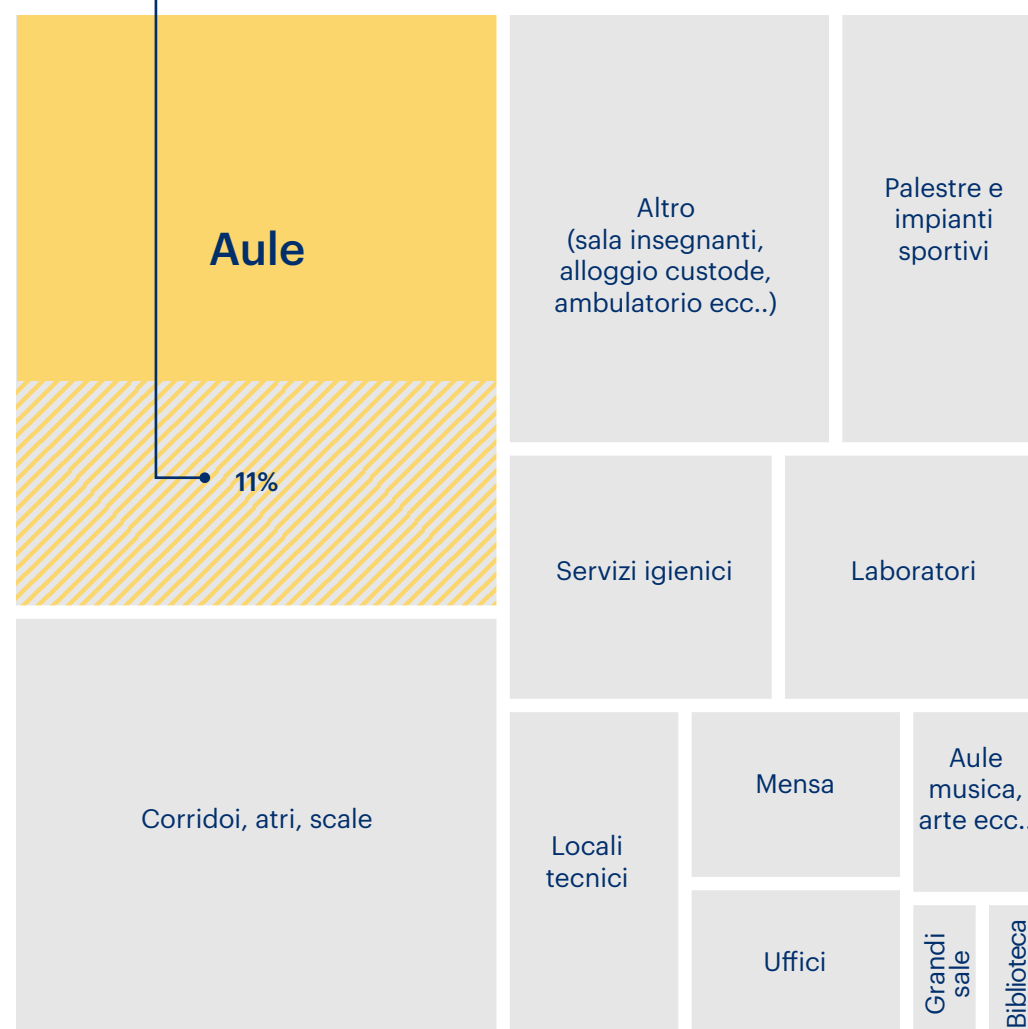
Aule

11%

Altro
(sala insegnanti, alloggio custode, ambulatorio ecc..)

Palestre e impianti sportivi

Servizi igienici

Laboratori

Corridoi, atri, scale

Locali tecnici

Mensa

Aule musica, arte ecc..

Uffici

Grandi sale

Biblioteca